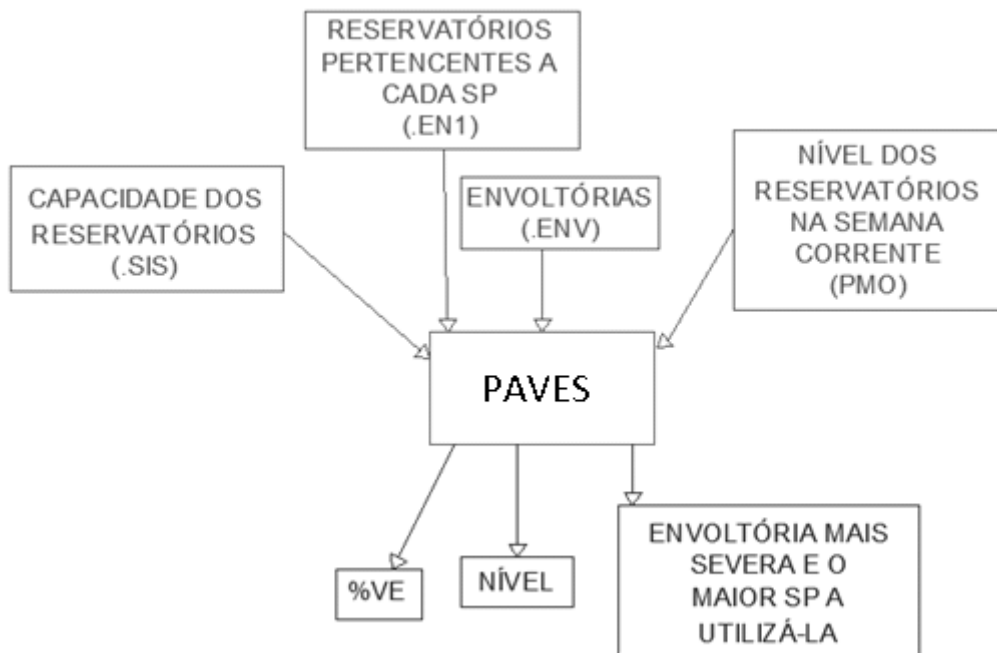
RESERVATÓRIOS PERTENCENTES A CADA SP (.EN1)

CAPACIDADE DOS RESERVATÓRIOS (.SIS)

ENVOLTÓRIAS (.ENV)

NÍVEL DOS RESERVATÓRIOS NA SEMANA CORRENTE (PMO)

PAVES

%VE

NÍVEL

ENVOLTÓRIA MAIS SEVERA E O MAIOR SP A UTILIZÁ-LA